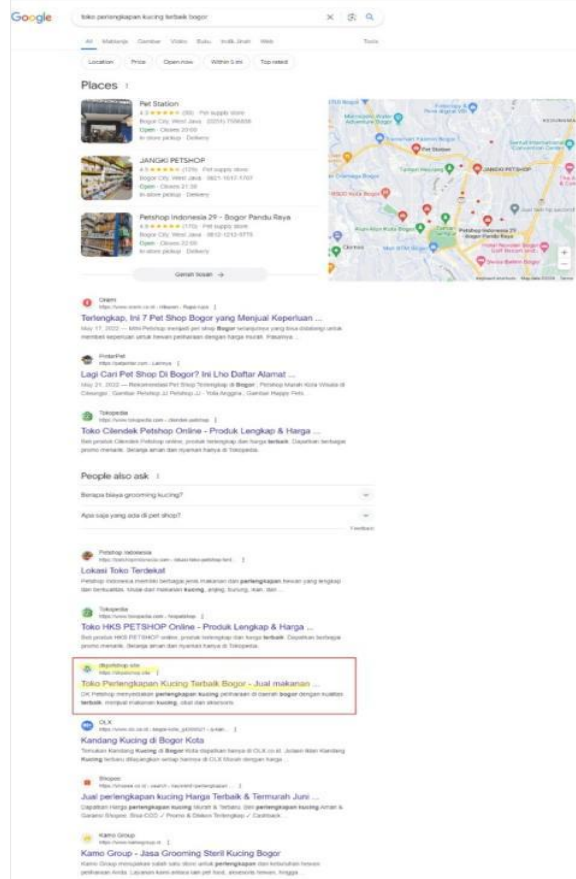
Google

toko perlengkapan kucing terbaik bogor

All Maps Images Videos Books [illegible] Web Tools

Location Price Open now Within 5 mi Top rated

Places

Pet Station
Pet supply store
Bogor City, West Java
Open · Closes 20:00
In-store pickup · Delivery

JANGKI PETSHOP
Pet supply store
Bogor City, West Java
Open · Closes 21:30
In-store pickup · Delivery

Petshop Indonesia 29 - Bogor Pandu Raya
Pet supply store
Bogor City, West Java
Open · Closes 22:00
In-store pickup · Delivery

Geser lokasi →

Pet Station
JANGKI PETSHOP
Petshop Indonesia 29 - Bogor Pandu Raya

Oldpm
Terlengkap, Ini 7 Pet Shop Bogor yang Menjual Keperluan ...
May 17, 2022 — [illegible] Bogor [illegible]

ProtectPet
Lagi Cari Pet Shop Di Bogor? Ini Lho Daftar Alamat ...
May 21, 2022 — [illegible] Bogor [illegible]

Tokopedia
Toko Cilendek Petshop Online - Produk Lengkap & Harga ...
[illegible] terbaik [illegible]

People also ask
Berapa biaya grooming kucing?
Apa saja yang ada di pet shop?
Feedback

Petshop Indonesia
Lokasi Toko Terdekat
Petshop Indonesia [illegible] perlengkapan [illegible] kucing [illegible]

Tokopedia
Toko HKS PETSHOP Online - Produk Lengkap & Harga ...
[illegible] terbaik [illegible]

dkpetshop.site
https://dkpetshop.site
Toko Perlengkapan Kucing Terbaik Bogor - Jual makanan ...
DK Petshop menyediakan perlengkapan kucing peliharaan di daerah bogor dengan kualitas terbaik. menjual makanan kucing, obat dan aksesoris

OLX
Kandang Kucing di Bogor Kota
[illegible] Kandang Kucing di Bogor Kota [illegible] OLX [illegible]

Shopee
Jual perlengkapan kucing Harga Terbaik & Termurah Juni ...
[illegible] perlengkapan kucing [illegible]

Kamo Group
Kamo Group - Jasa Grooming Steril Kucing Bogor
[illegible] perlengkapan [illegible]